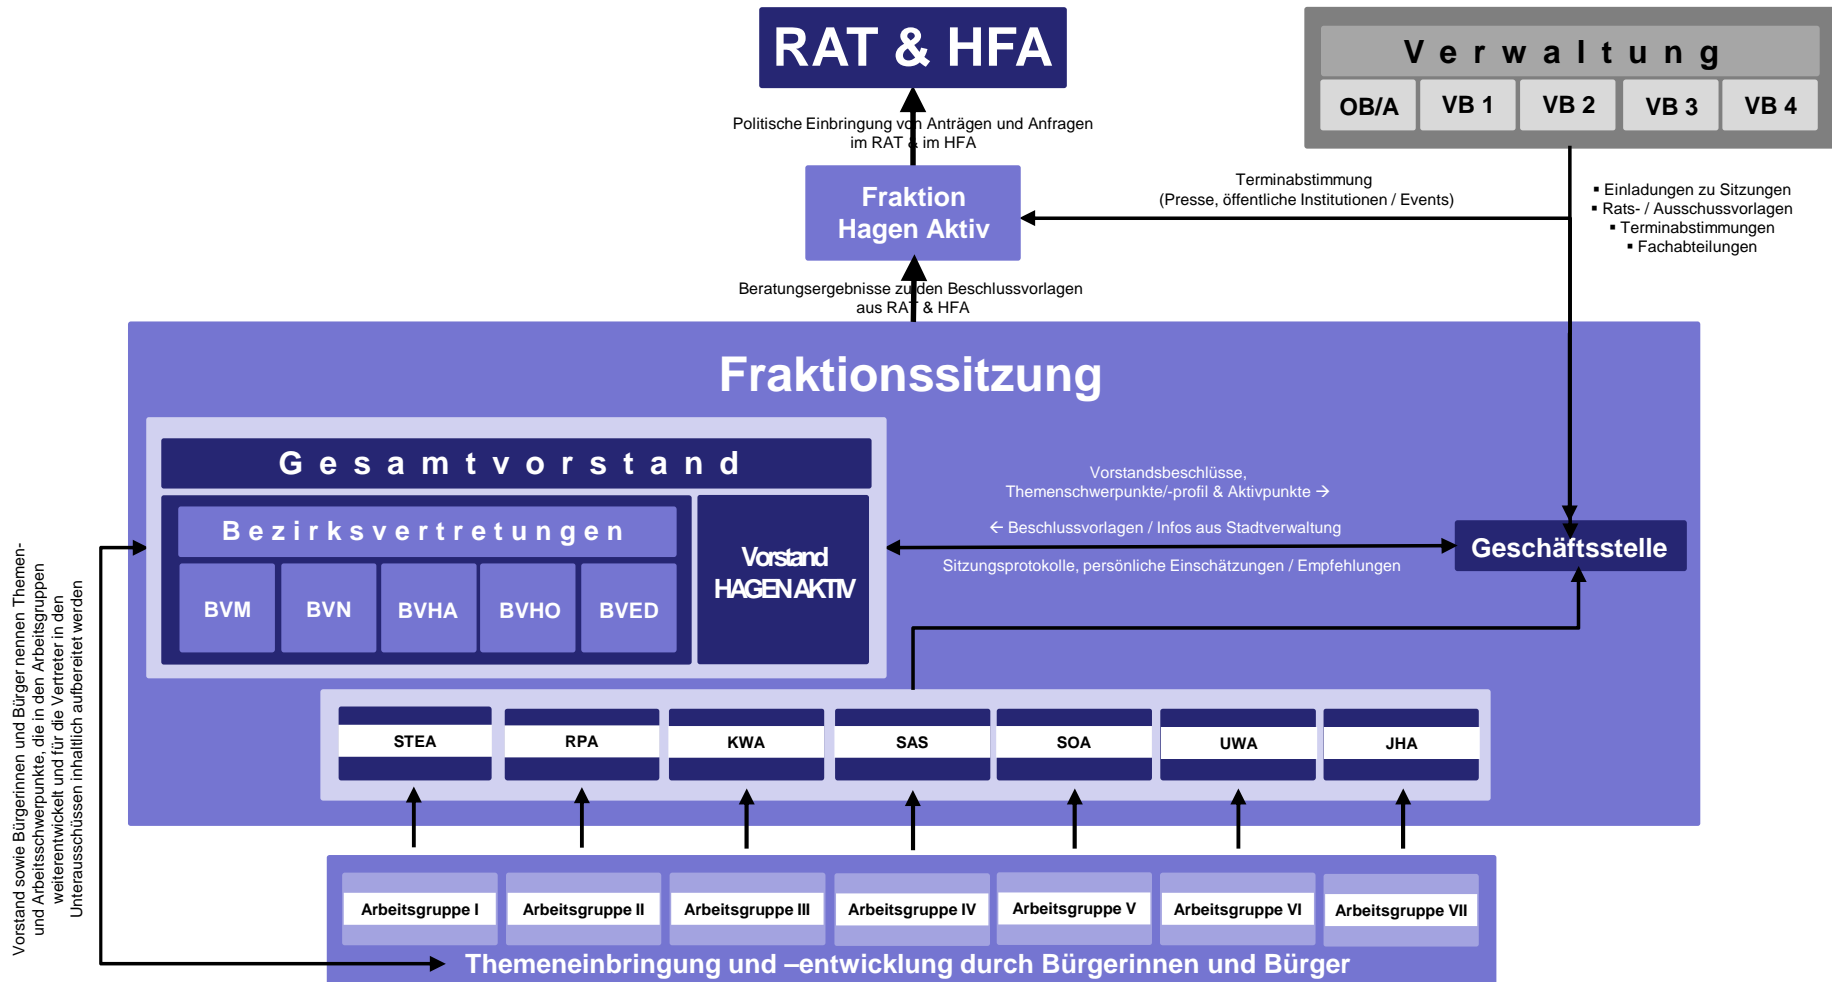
RAT & HFA

Verwaltung

OB/A

VB 1

VB 2

VB 3

VB 4

Politische Einbringung von Anträgen und Anfragen im RAT & im HFA

Fraktion Hagen Aktiv

Terminabstimmung (Presse, öffentliche Institutionen / Events)

▪ Einladungen zu Sitzungen
▪ Rats- / Ausschussvorlagen
▪ Terminabstimmungen
▪ Fachabteilungen

Beratungsergebnisse zu den Beschlussvorlagen aus RAT & HFA

Fraktionssitzung

Gesamtvorstand

Bezirksvertretungen

BVM

BVN

BVHA

BVHO

BVED

Vorstand HAGEN AKTIV

Vorstandsbeschlüsse, Themenschwerpunkte/-profil & Aktivpunkte →

← Beschlussvorlagen / Infos aus Stadtverwaltung

Sitzungsprotokolle, persönliche Einschätzungen / Empfehlungen

Geschäftsstelle

Vorstand sowie Bürgerinnen und Bürger nennen Themen- und Arbeitsschwerpunkte, die in den Arbeitsgruppen weiterentwickelt und für die Vertreter in den Unterausschüssen inhaltlich aufbereitet werden

| STEA | RPA | KWA | SAS | SOA | UWA | JHA |
|---|---|---|---|---|---|---|

| Arbeitsgruppe I | Arbeitsgruppe II | Arbeitsgruppe III | Arbeitsgruppe IV | Arbeitsgruppe V | Arbeitsgruppe VI | Arbeitsgruppe VII |
|---|---|---|---|---|---|---|

Themeneinbringung und –entwicklung durch Bürgerinnen und Bürger